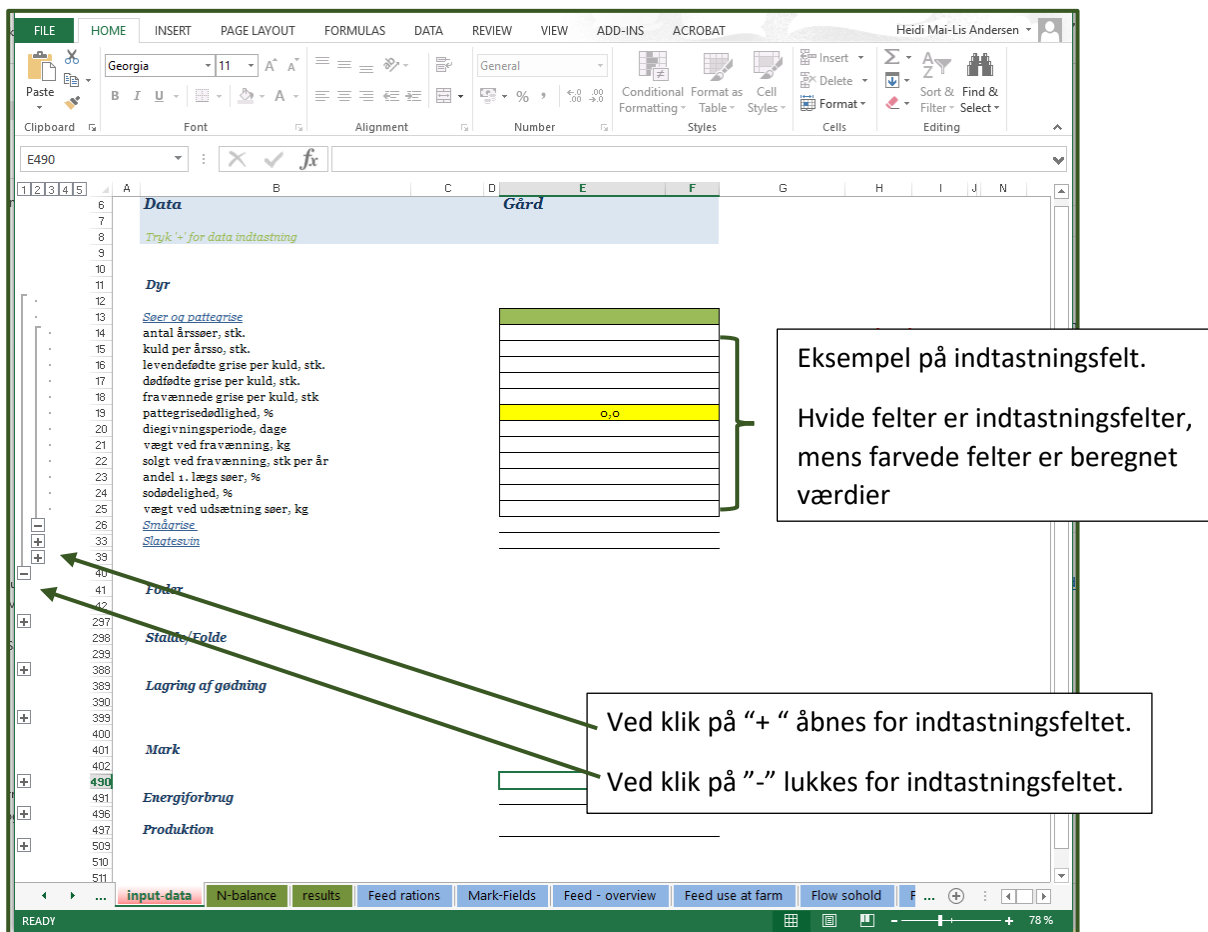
FILE HOME INSERT PAGE LAYOUT FORMULAS DATA REVIEW VIEW ADD-INS ACROBAT Heidi Mai-Lis Andersen

Paste Georgia 11 General Conditional Formatting Format as Table Cell Styles Insert Delete Format Sort & Filter Find & Select

Clipboard Font Alignment Number Styles Cells Editing

E490 $fx$

1 2 3 4 5 A B C D E F G H I J N

6 Data Gård
7
8 Tryk '+' for data indtastning
9
10
11 Dyr
12
13 Søer og pattegrise
14 antal årssøer, stk.
15 kuld per årsso, stk.
16 levendefødte grise per kuld, stk.
17 dødfødte grise per kuld, stk.
18 fravænnede grise per kuld, stk
19 pattegrisedødlighed, % 0,0
20 diegivningsperiode, dage
21 vægt ved fravænning, kg
22 solgt ved fravænning, stk per år
23 andel 1. lægs søer, %
24 sodødelighed, %
25 vægt ved udsætning søer, kg
26 Smågrise
33 Slagtesvin
39
40
41 Foder
42
297
298 Stalde/Folde
299
388
389 Lagring af gødning
390
399
400
401 Mark
402
490
491 Energiforbrug
496
497 Produktion
509
510
511

Eksempel på indtastningsfelt.

Hvide felter er indtastningsfelter, mens farvede felter er beregnet værdier

Ved klik på "+ " åbnes for indtastningsfeltet.

Ved klik på "-" lukkes for indtastningsfeltet.

... input-data N-balance results Feed rations Mark-Fields Feed - overview Feed use at farm Flow sohold F ...

READY 78 %